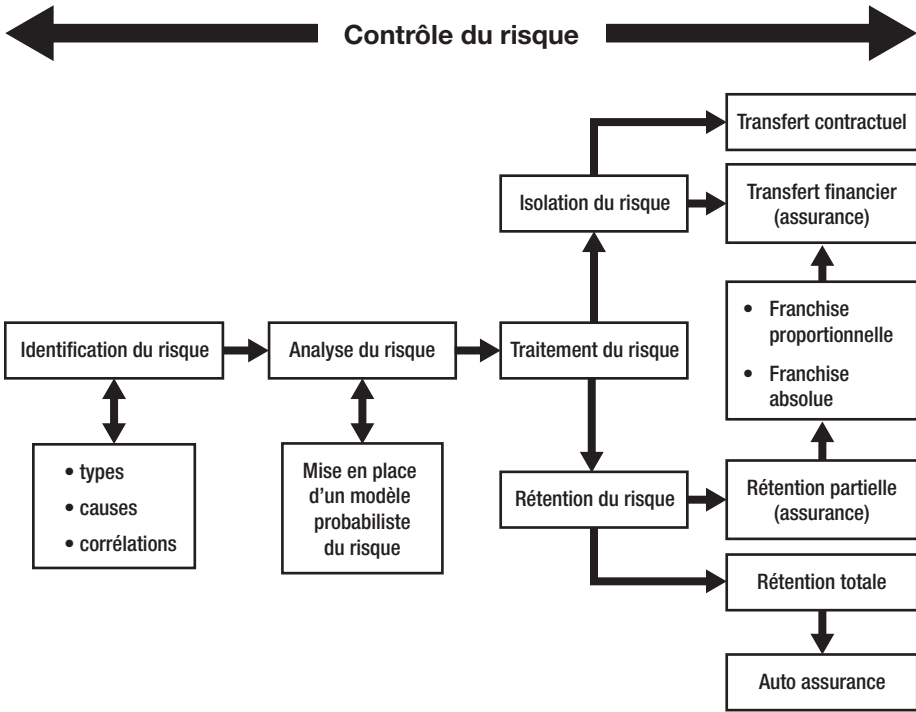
Contrôle du risque

Identification du risque

• types
• causes
• corrélations

Analyse du risque

Mise en place d'un modèle probabiliste du risque

Traitement du risque

Isolation du risque

Transfert contractuel

Transfert financier (assurance)

• Franchise proportionnelle
• Franchise absolue

Rétention du risque

Rétention partielle (assurance)

Rétention totale

Auto assurance